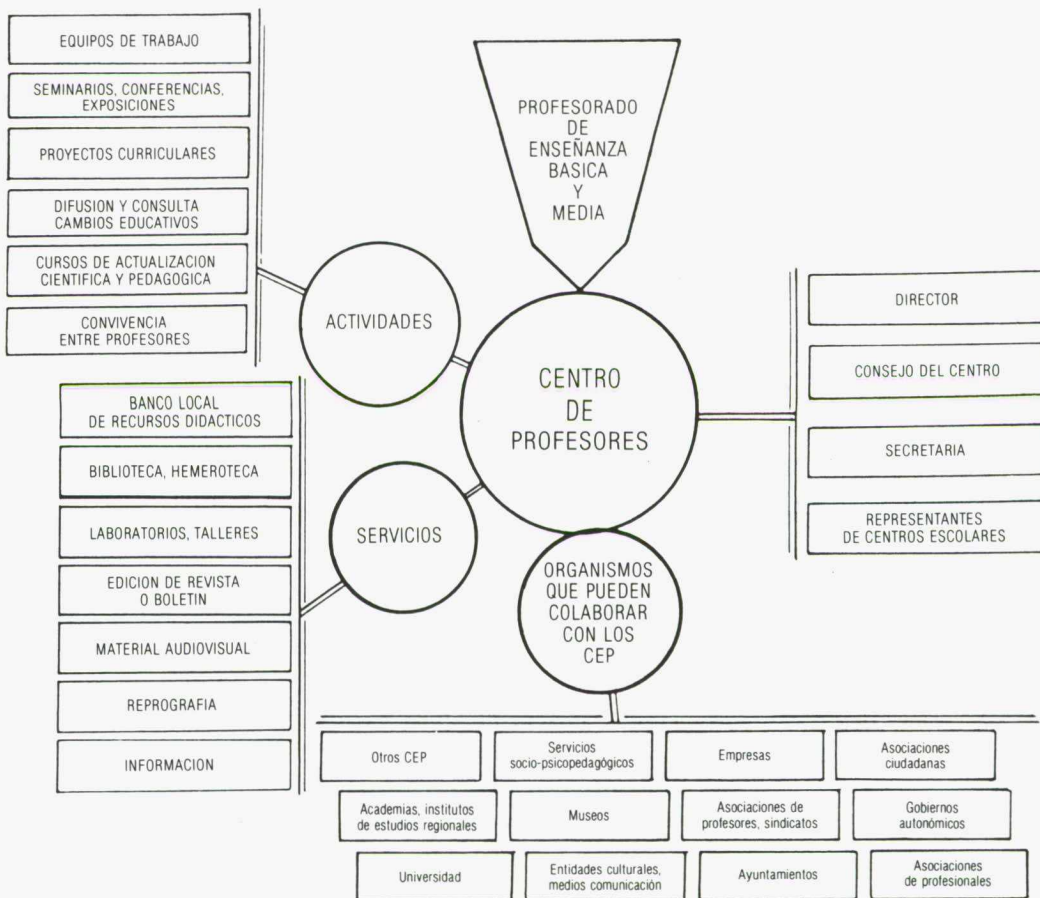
PROFESORADO DE ENSEÑANZA BASICA Y MEDIA

EQUIPOS DE TRABAJO

SEMINARIOS, CONFERENCIAS, EXPOSICIONES

PROYECTOS CURRICULARES

DIFUSION Y CONSULTA CAMBIOS EDUCATIVOS

CURSOS DE ACTUALIZACION CIENTIFICA Y PEDAGOGICA

CONVIVENCIA ENTRE PROFESORES

ACTIVIDADES

CENTRO DE PROFESORES

DIRECTOR

CONSEJO DEL CENTRO

SECRETARIA

REPRESENTANTES DE CENTROS ESCOLARES

BANCO LOCAL DE RECURSOS DIDACTICOS

BIBLIOTECA, HEMEROTECA

LABORATORIOS, TALLERES

EDICION DE REVISTA O BOLETIN

MATERIAL AUDIOVISUAL

REPROGRAFIA

INFORMACION

SERVICIOS

ORGANISMOS QUE PUEDEN COLABORAR CON LOS CEP

Otros CEP

Servicios socio-psicopedagógicos

Empresas

Asociaciones ciudadanas

Academias, institutos de estudios regionales

Museos

Asociaciones de profesores, sindicatos

Gobiernos autonómicos

Universidad

Entidades culturales, medios comunicación

Ayuntamientos

Asociaciones de profesionales